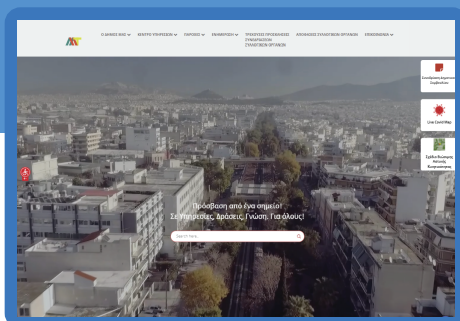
ΟΙ ΔΗΜΟΣ ΜΑΣ ΚΕΝΤΡΟ ΥΠΗΡΕΣΙΩΝ ΠΑΙΧΝΙΔΙΟΣ ΕΝΗΜΕΡΩΣΗ ΤΡΟΠΟΣ ΠΡΟΣΒΑΣΙΜΟΤΗΤΑΣ ΣΥΝΕΔΡΙΑΣΕΩΝ ΣΥΛΛΟΓΙΚΩΝ ΟΡΓΑΝΩΝ ΑΠΟΦΑΣΕΙΣ ΣΥΛΛΟΓΙΚΩΝ ΟΡΓΑΝΩΝ ΕΠΙΚΟΙΝΩΝΙΑ

Πρόσβαση από ένα σημείο!
Σε Υπηρεσίες, δράσεις, Γνώση. Για όλους!

Search here

Live CovidMap

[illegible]